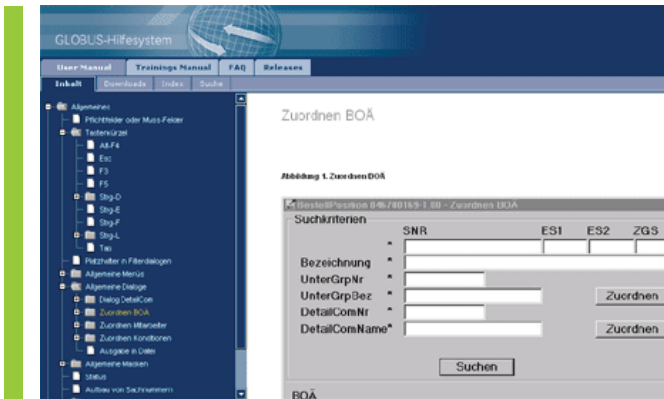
GLOBUS-Hilfesystem

User Manual | Trainings Manual | FAQ | Releases

Inhalt | Downloads | Index | Suche

Allgemeines
Pflichtfelder oder Muss-Felder
Tastenkürzel
Alt-F4
Esc
F3
F5
Strg-D
Strg-E
Strg-F
Strg-L
Tab
Platzhalter in Filterdialogen
Allgemeine Menüs
Allgemeine Dialoge
Dialog DetailCom
Zuordnen BOÄ
Zuordnen Mitarbeiter
Zuordnen Konditionen
Ausgabe in Datei
Allgemeine Masken
Status
Aufbau von Sachnummern

Zuordnen BOÄ

Abbildung 1. Zuordnen BOÄ

BestellPosition 046780169-1 00 - Zuordnen BOÄ

Suchkriterien

SNR | ES1 | ES2 | ZGS

Bezeichnung *
UnterGrpNr *
UnterGrpBez * Zuordnen
DetailComNr *
DetailComName* Zuordnen

Suchen

BOÄ